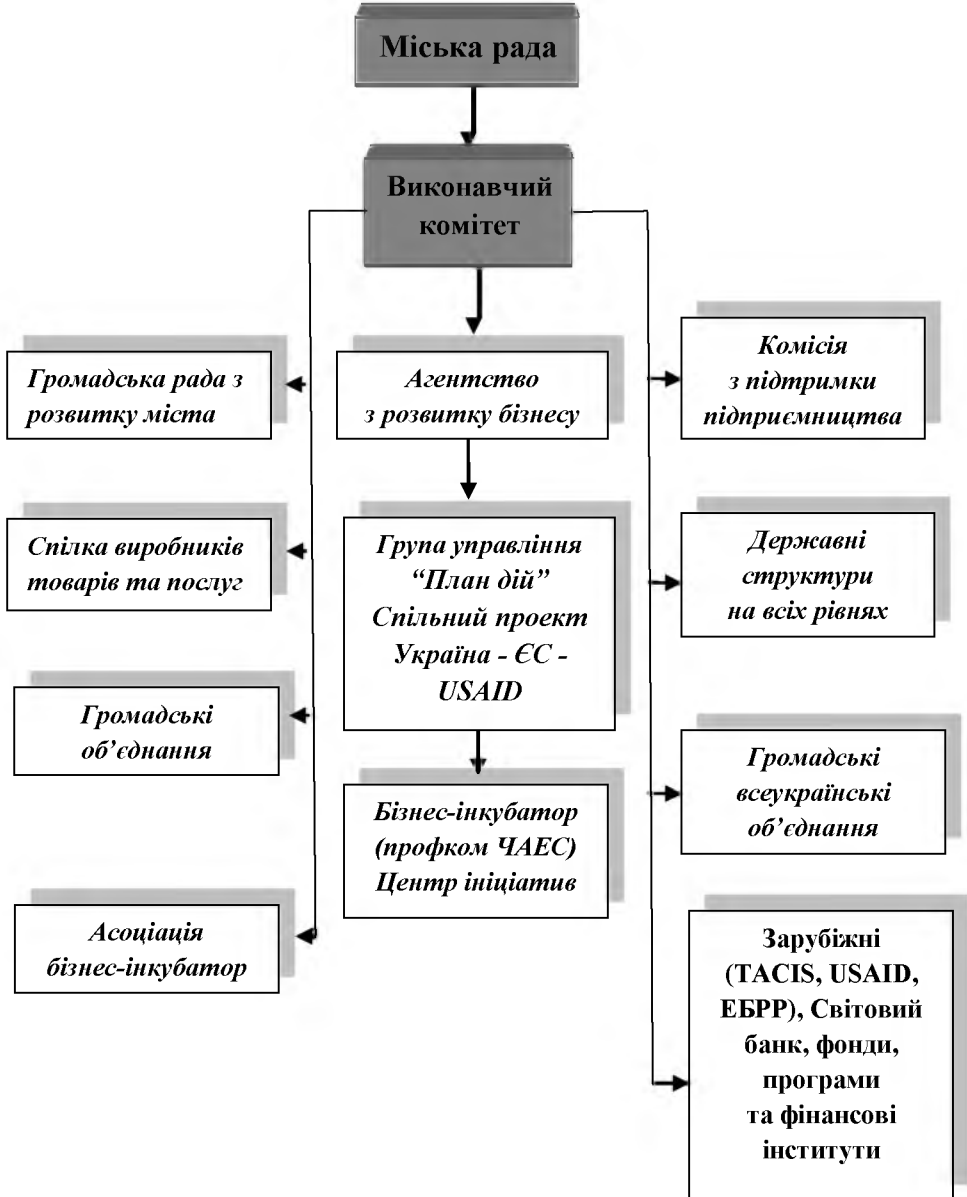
Міська рада

Виконавчий комітет

Громадська рада з розвитку міста

Агентство з розвитку бізнесу

Комісія з підтримки підприємництва

Спілка виробників товарів та послуг

Група управління "План дій" Спільний проект Україна - ЄС - USAID

Державні структури на всіх рівнях

Громадські об'єднання

Бізнес-інкубатор (профком ЧАЕС) Центр ініціатив

Громадські всеукраїнські об'єднання

Асоціація бізнес-інкубатор

Зарубіжні (TACIS, USAID, ЕБРР), Світовий банк, фонди, програми та фінансові інститути